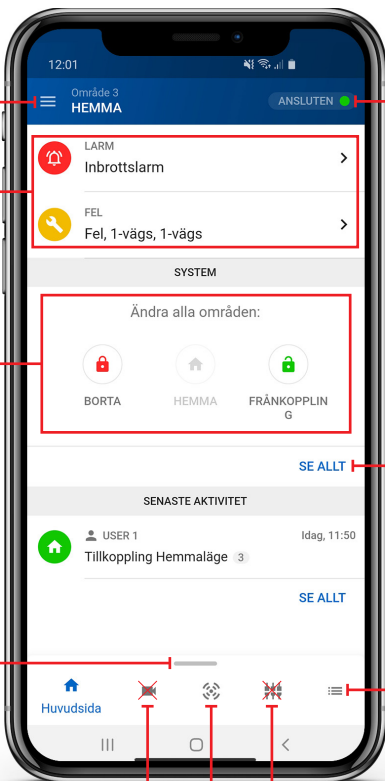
12:01

Område 3
HEMMA

ANSLUTEN

LARM
Inbrottslarm

FEL
Fel, 1-vägs, 1-vägs

SYSTEM

Ändra alla områden:

BORTA

HEMMA

FRÅNKOPPLING

SE ALLT

SENASTE AKTIVITET

USER 1

Idag, 11:50

Tillkoppling Hemmaläge 3

SE ALLT

Huvudsida